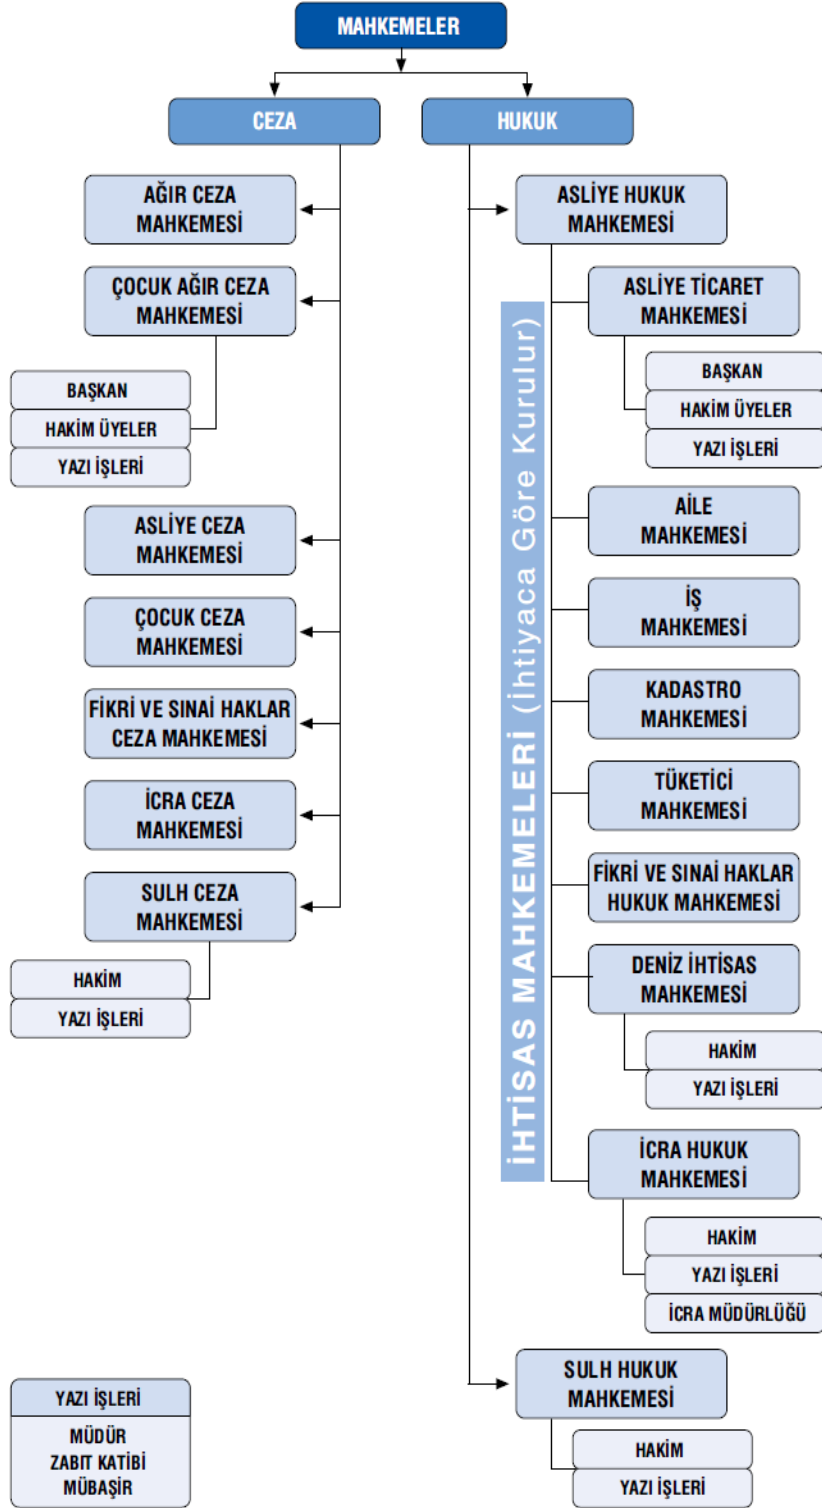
MAHKEMELER

CEZA

HUKUK

AĞIR CEZA MAHKEMESİ

ÇOCUK AĞIR CEZA MAHKEMESİ

BAŞKAN

HAKİM ÜYELER

YAZI İŞLERİ

ASLİYE CEZA MAHKEMESİ

ÇOCUK CEZA MAHKEMESİ

FİKRİ VE SINAİ HAKLAR CEZA MAHKEMESİ

İCRA CEZA MAHKEMESİ

SULH CEZA MAHKEMESİ

HAKİM

YAZI İŞLERİ

YAZI İŞLERİ

MÜDÜR
ZABIT KATİBİ
MÜBAŞİR

ASLİYE HUKUK MAHKEMESİ

İHTİSAS MAHKEMELERİ (İhtiyaca Göre Kurulur)

ASLİYE TİCARET MAHKEMESİ

BAŞKAN

HAKİM ÜYELER

YAZI İŞLERİ

AİLE MAHKEMESİ

İŞ MAHKEMESİ

KADASTRO MAHKEMESİ

TÜKETİCİ MAHKEMESİ

FİKRİ VE SINAİ HAKLAR HUKUK MAHKEMESİ

DENİZ İHTİSAS MAHKEMESİ

HAKİM

YAZI İŞLERİ

İCRA HUKUK MAHKEMESİ

HAKİM

YAZI İŞLERİ

İCRA MÜDÜRLÜĞÜ

SULH HUKUK MAHKEMESİ

HAKİM

YAZI İŞLERİ